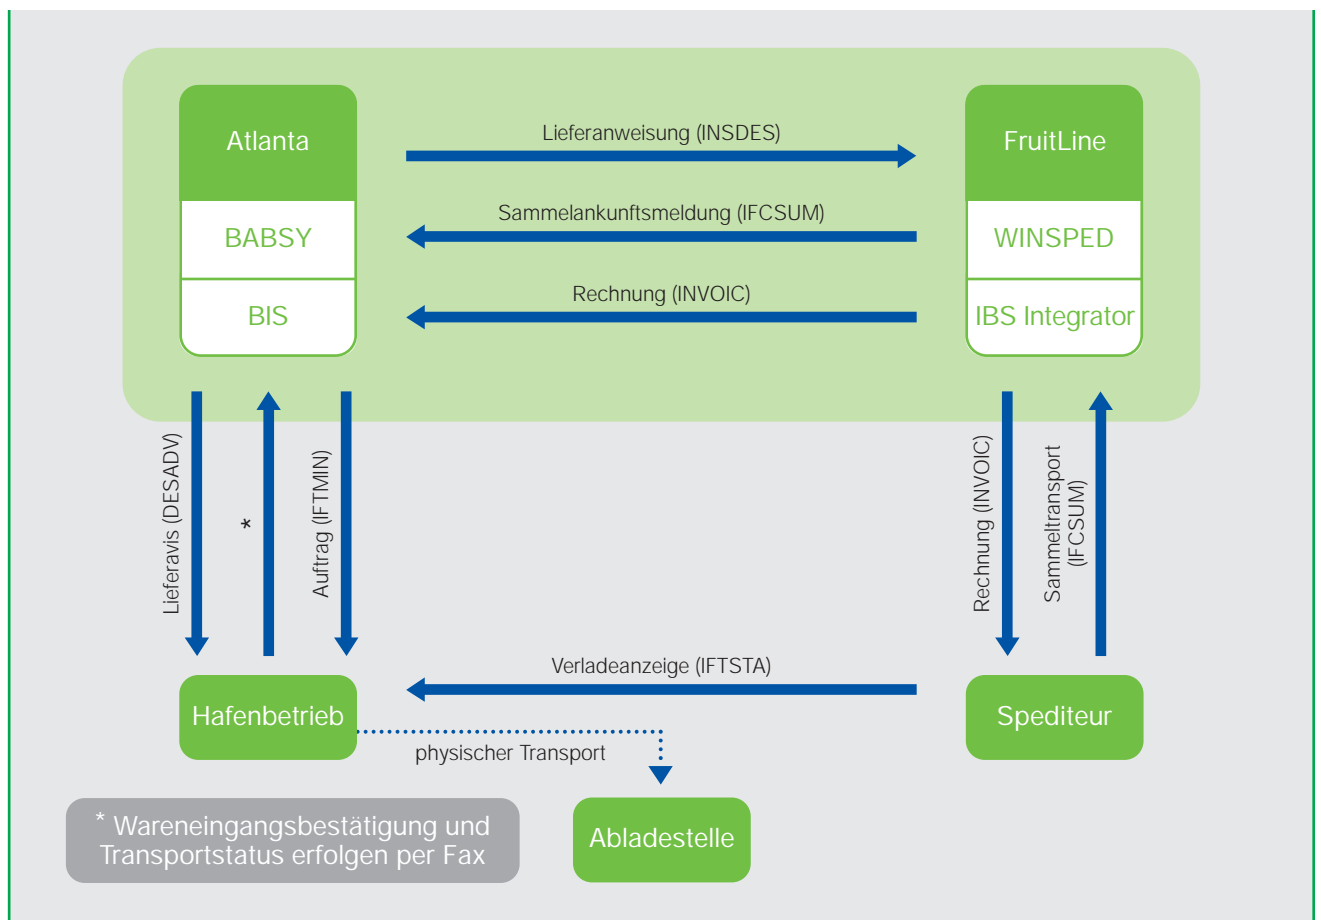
Atlanta

BABSY

BIS

Lieferanweisung (INSDES)

Sammelankunftsmeldung (IFCSUM)

Rechnung (INVOIC)

FruitLine

WINSPED

IBS Integrator

Lieferavis (DESADV)

*

Auftrag (IFTMIN)

Rechnung (INVOIC)

Sammeltransport (IFCSUM)

Verladeanzeige (IFTSTA)

Hafenbetrieb

Spediteur

physischer Transport

* Wareneingangsbestätigung und Transportstatus erfolgen per Fax

Abladestelle